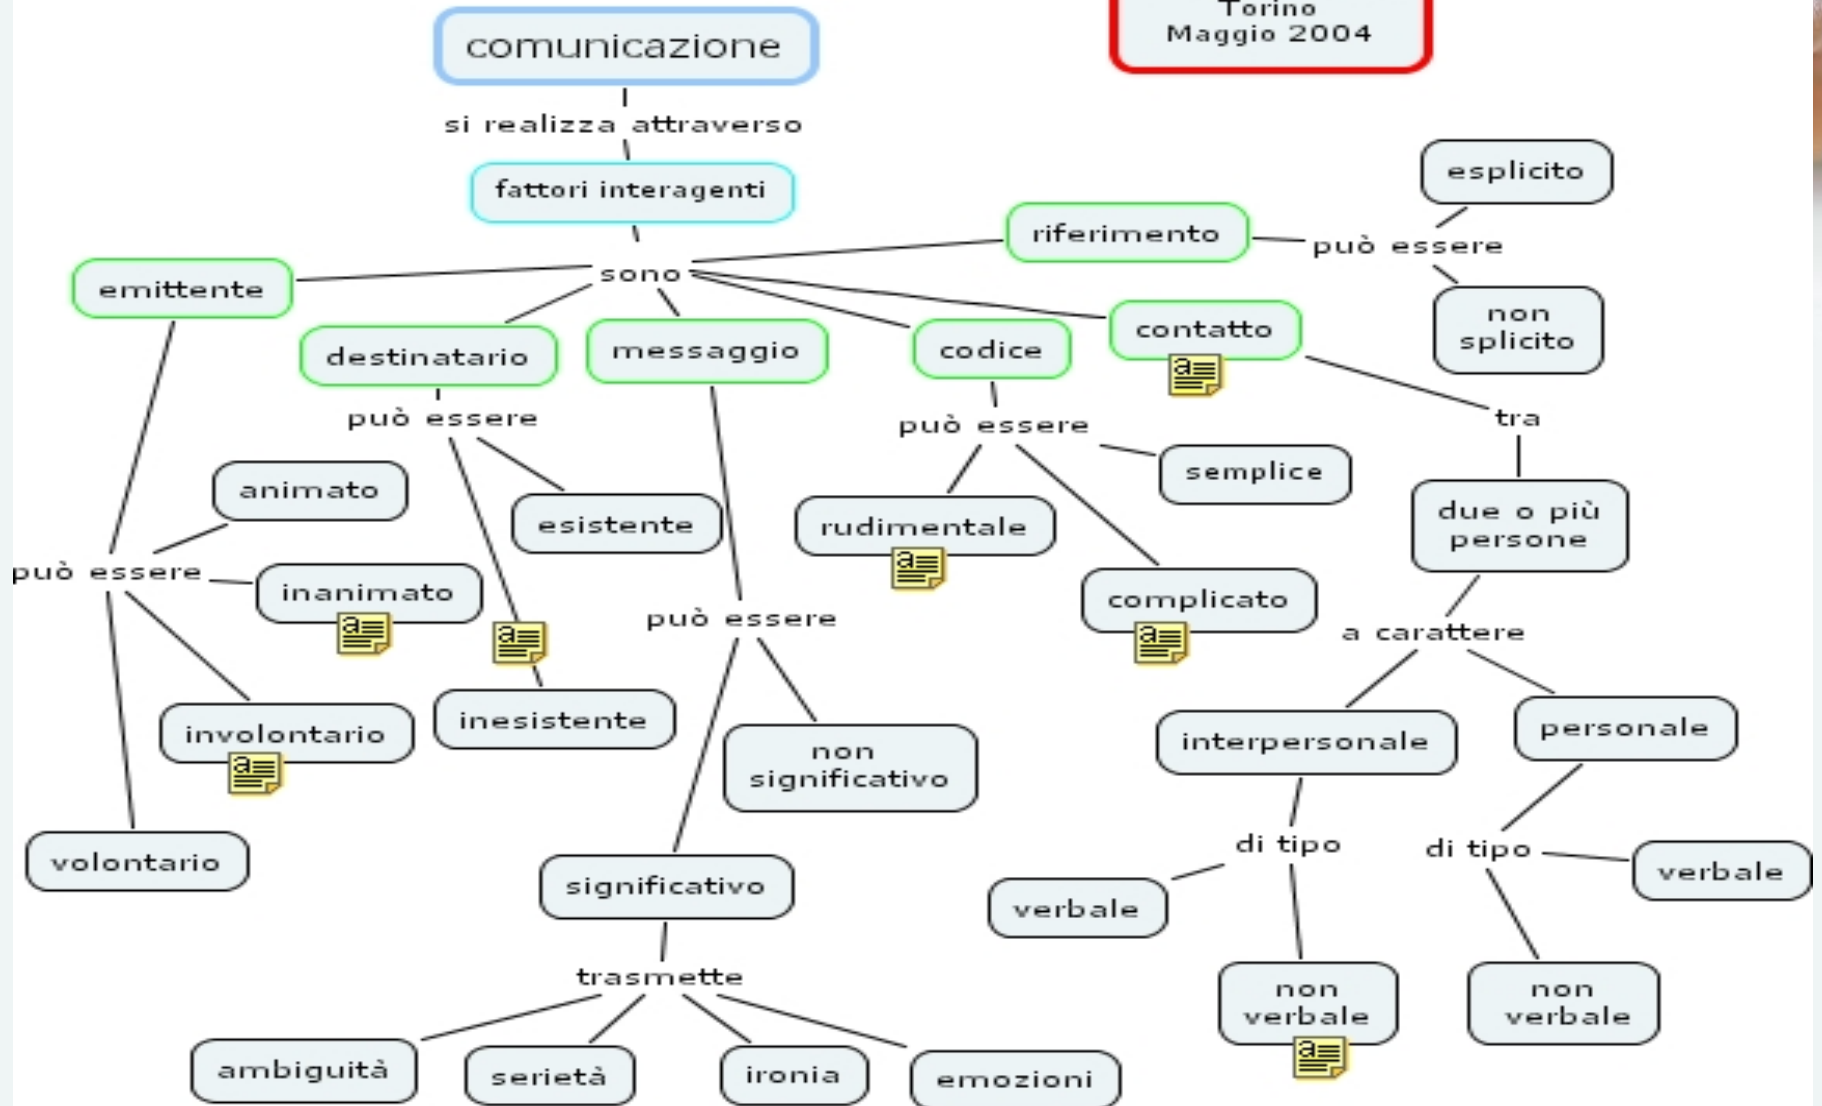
comunicazione

Torino
Maggio 2004

si realizza attraverso

fattori interagenti

sono

emittente

destinatario

messaggio

codice

contatto

riferimento

può essere

esplicito

non splicito

tra

due o più persone

a carattere

interpersonale

personale

di tipo

verbale

non verbale

di tipo

verbale

non verbale

può essere

semplice

rudimentale

complicato

può essere

esistente

inesistente

può essere

animato

inanimato

involontario

volontario

può essere

non significativo

significativo

trasmette

ambiguità

serietà

ironia

emozioni